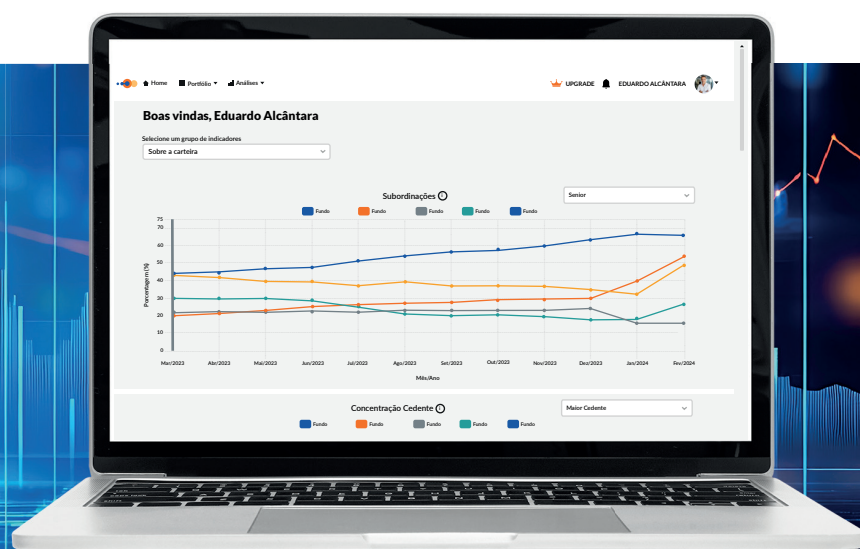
Home Portfólio ▾ Análises ▾

UPGRADE EDUARDO ALCÂNTARA

Boas vindas, Eduardo Alcântara

Selecione um grupo de indicadores

Sobre a carteira

Subordinações

Senior

Fundo Fundo Fundo Fundo Fundo

75
70
60
50
40
30
20
10
0

Porcentagem (%)

Mar/2023 Abr/2023 Mai/2023 Jun/2023 Jul/2023 Ago/2023 Set/2023 Out/2022 Nov/2023 Dez/2023 Jan/2024 Fev/2024

Mês/Ano

Concentração Cedente

Maior Cedente

Fundo Fundo Fundo Fundo Fundo